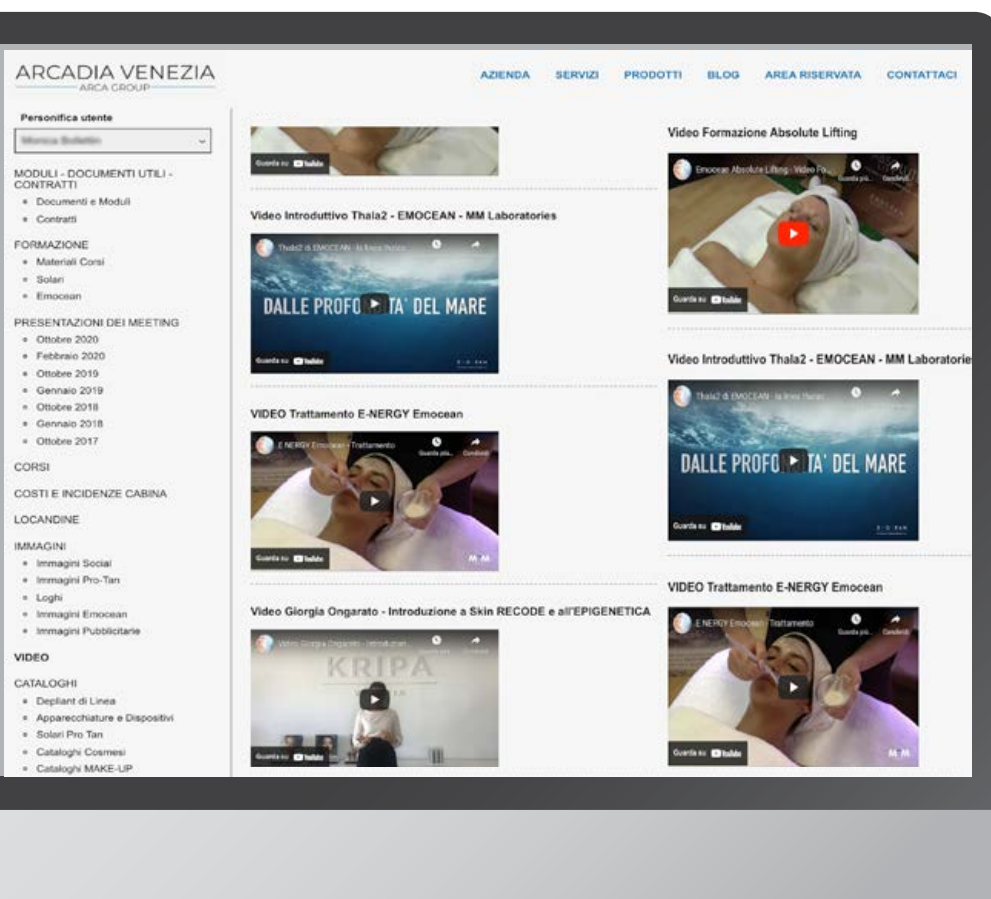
ARCADIA VENEZIA
ARCA GROUP

AZIENDA SERVIZI PRODOTTI BLOG AREA RISERVATA CONTATTACI

Personifica utente
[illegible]

MODULI - DOCUMENTI UTILI - CONTRATTI
• Documenti e Moduli
• Contratti

FORMAZIONE
• Materiali Corsi
• Solari
• Emocean

PRESENTAZIONI DEI MEETING
• Ottobre 2020
• Febbraio 2020
• Ottobre 2019
• Gennaio 2019
• Ottobre 2018
• Gennaio 2018
• Ottobre 2017

CORSI

COSTI E INCIDENZE CABINA

LOCANDINE

IMMAGINI
• Immagini Social
• Immagini Pro-Tan
• Loghi
• Immagini Emocean
• Immagini Pubblicitarie

VIDEO

CATALOGHI
• Depliant di Linea
• Apparecchiature e Dispositivi
• Solari Pro Tan
• Cataloghi Cosmesi
• Cataloghi MAKE-UP

Guarda su YouTube

Video Introduttivo Thala2 - EMOCEAN - MM Laboratories

Thala2 di EMOCEAN - la linea thalas...

DALLE PROFO TA' DEL MARE

Guarda su YouTube

VIDEO Trattamento E-NERGY Emocean

E-NERGY Emocean - Trattamento
Guarda più... Condividi

Guarda su YouTube

Video Giorgia Ongarato - Introduzione a Skin RECODE e all'EPIGENETICA

Video Giorgia Ongarato - Introduzion...

KRIPA

Guarda su YouTube

Video Formazione Absolute Lifting

Emocean Absolute Lifting - Video Fo...
Guarda più... Condividi

Guarda su YouTube

Video Introduttivo Thala2 - EMOCEAN - MM Laboratorie

Thala2 di EMOCEAN - la linea thalas...

DALLE PROFO TA' DEL MARE

Guarda su YouTube

VIDEO Trattamento E-NERGY Emocean

E-NERGY Emocean - Trattamento
Guarda più... Condividi

Guarda su YouTube